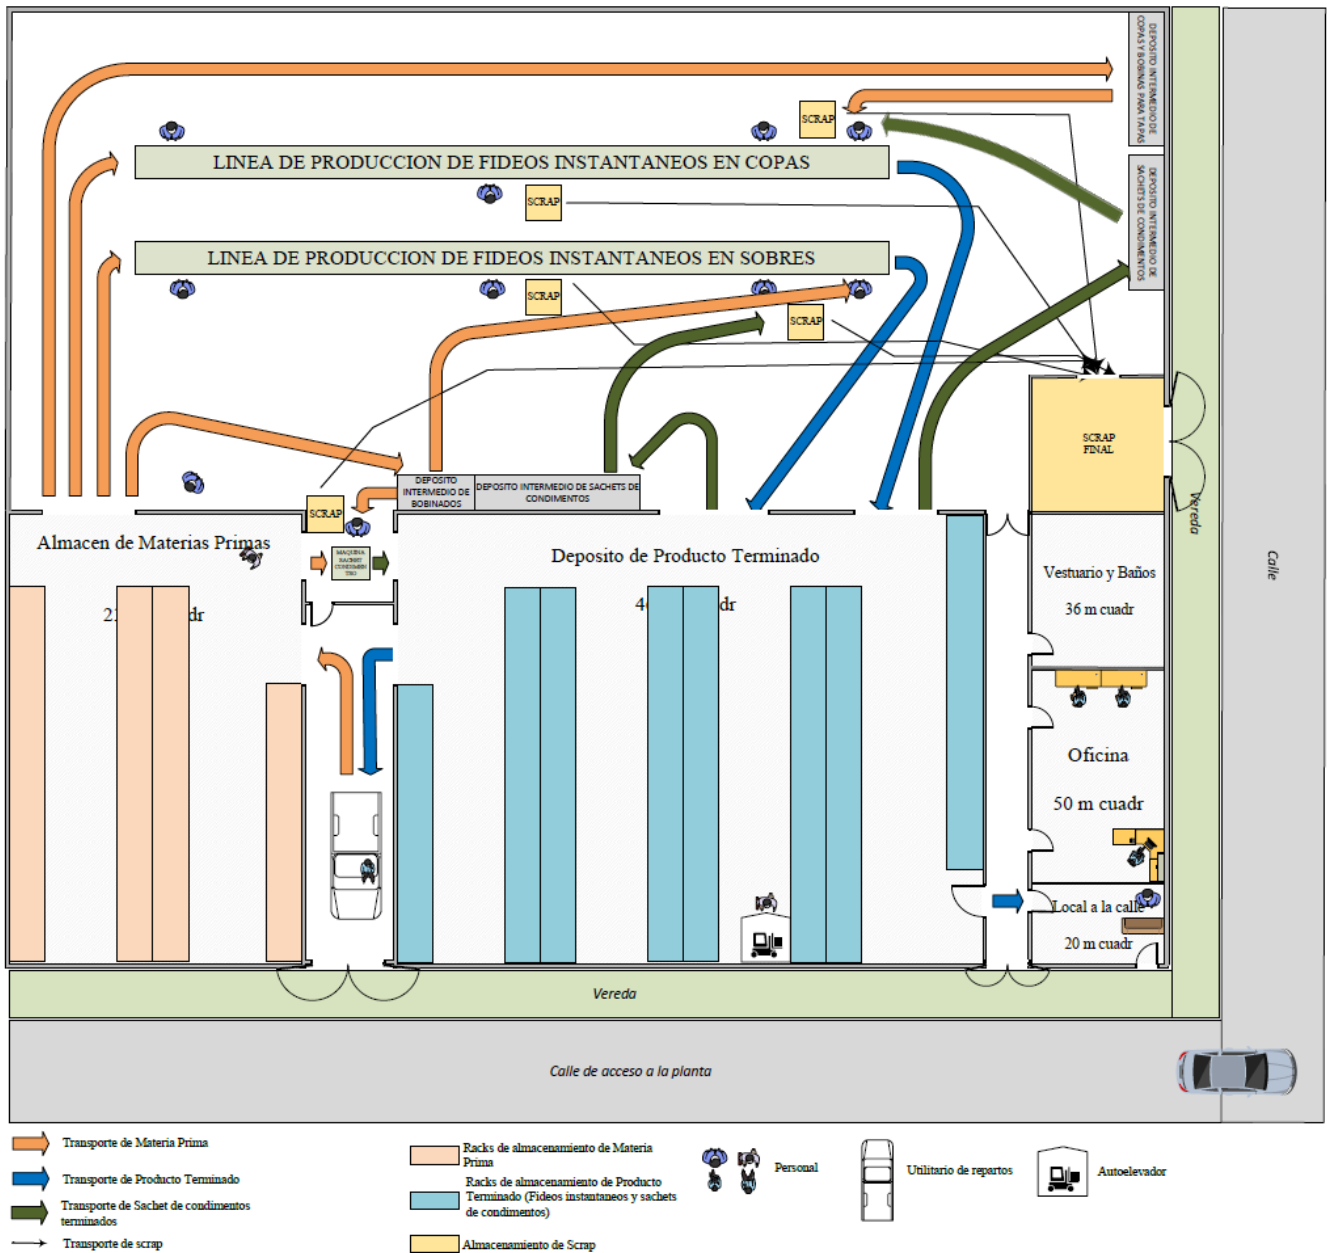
DEPOSITO INTERMEDIO DE COPAS Y BOBINAS PARA TAPAS

SCRAP

LINEA DE PRODUCCION DE FIDEOS INSTANTANEOS EN COPAS

SCRAP

DEPOSITO INTERMEDIO DE SACHETS DE CONDIMENTOS

LINEA DE PRODUCCION DE FIDEOS INSTANTANEOS EN SOBRES

SCRAP

SCRAP

SCRAP FINAL

DEPOSITO INTERMEDIO DE BOBINADOS

DEPOSITO INTERMEDIO DE SACHETS DE CONDIMENTOS

SCRAP

Almacen de Materias Primas

22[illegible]dr

MAQUINA SACHET CONDIMEN TRO

Deposito de Producto Terminado

4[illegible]dr

Vereda

Calle

Vestuario y Baños

36 m cuadr

Oficina

50 m cuadr

Local a la calle

20 m cuadr

Vereda

Calle de acceso a la planta

Transporte de Materia Prima

Transporte de Producto Terminado

Transporte de Sachet de condimentos terminados

Transporte de scrap

Racks de almacenamiento de Materia Prima

Racks de almacenamiento de Producto Terminado (Fideos instantaneos y sachets de condimentos)

Almacenamiento de Scrap

Personal

Utilitario de repartos

Autoelevador